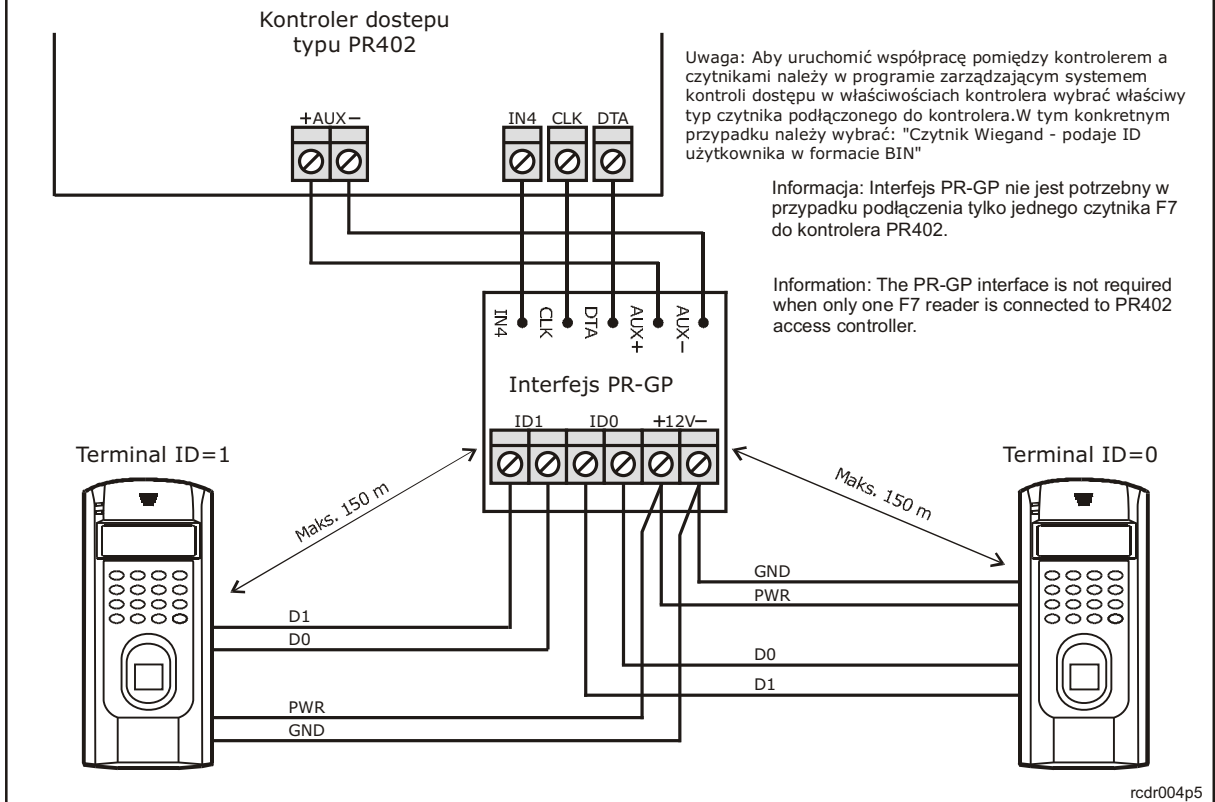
Kontroler dostepu typu PR402

+AUX−

IN4 CLK DTA

Uwaga: Aby uruchomić współpracę pomiędzy kontrolerem a czytnikami należy w programie zarządzającym systemem kontroli dostępu w właściwościach kontrolera wybrać właściwy typ czytnika podłączonego do kontrolera.W tym konkretnym przypadku należy wybrać: "Czytnik Wiegand - podaje ID użytkownika w formacie BIN"

Informacja: Interfejs PR-GP nie jest potrzebny w przypadku podłączenia tylko jednego czytnika F7 do kontrolera PR402.

Information: The PR-GP interface is not required when only one F7 reader is connected to PR402 access controller.

IN4 CLK DTA AUX+ AUX−

Interfejs PR-GP

ID1 ID0 +12V−

Terminal ID=1

Maks. 150 m

Terminal ID=0

Maks. 150 m

GND

PWR

D1

D0

D0

D1

PWR

GND

rcdr004p5